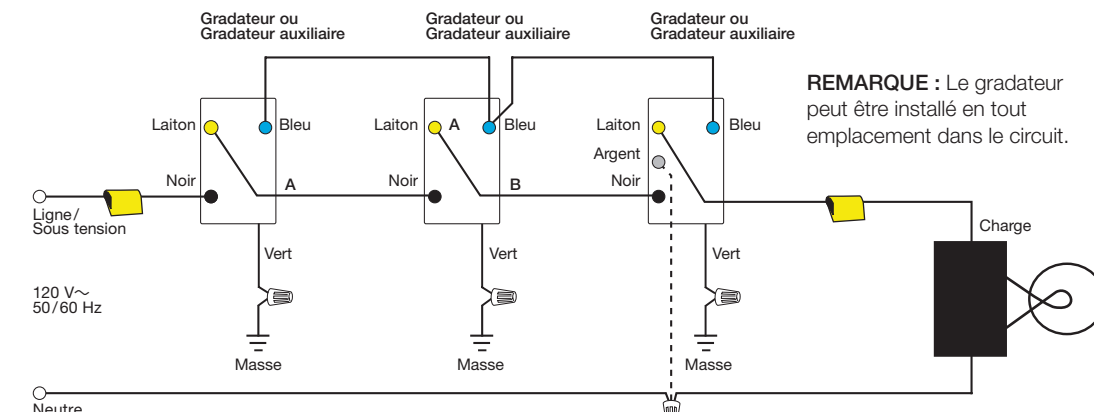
Gradateur ou
Gradateur auxiliaire

Gradateur ou
Gradateur auxiliaire

Gradateur ou
Gradateur auxiliaire

REMARQUE : Le gradateur peut être installé en tout emplacement dans le circuit.

Laiton
Bleu
Noir
A

Laiton
A
Bleu
Noir
B

Laiton
Bleu
Argent
Noir

Ligne/
Sous tension

Charge

Vert
Vert
Vert

120 V~
50/60 Hz

Masse
Masse
Masse

Neutre